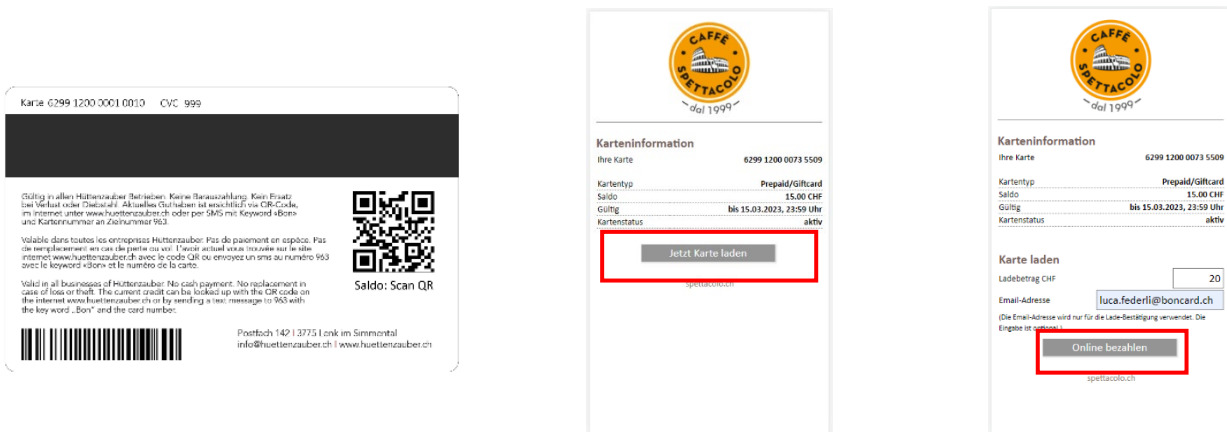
Karte 6299 1200 0001 0010 CVC 999

Gültig in allen Hüttenzauber Betrieben. Keine Barauszahlung. Kein Ersatz bei Verlust oder Diebstahl. Aktuelles Guthaben ist ersichtlich via QR-Code, im Internet unter www.huettenzauber.ch oder per SMS mit Keyword «Bon» und Kartennummer an Zielnummer 963.

Valable dans toutes les entreprises Hüttenzauber. Pas de paiement en espèce. Pas de remplacement en cas de perte ou vol. L'avoir actuel vous trouvéz sur le site internet www.huettenzauber.ch avec le code QR ou envoyez un sms au numéro 963 avec le keyword «Bon» et le numéro de la carte.

Valid in all businesses of Hüttenzauber. No cash payment. No replacement in case of loss or theft. The current credit can be looked up with the QR code on the internet www.huettenzauber.ch or by sending a text message to 963 with the key word „Bon" and the card number.

Saldo: Scan QR

Postfach 142 | 3775 Lenk im Simmental
info@huettenzauber.ch | www.huettenzauber.ch

CAFFÈ SPETTACOLO
dal 1999

Karteninformation
Ihre Karte 6299 1200 0073 5509
Kartentyp Prepaid/Giftcard
Saldo 15.00 CHF
Gültig bis 15.03.2023, 23:59 Uhr
Kartenstatus aktiv

Jetzt Karte laden

spettacolo.ch

CAFFÈ SPETTACOLO
dal 1999

Karteninformation
Ihre Karte 6299 1200 0073 5509
Kartentyp Prepaid/Giftcard
Saldo 15.00 CHF
Gültig bis 15.03.2023, 23:59 Uhr
Kartenstatus aktiv

Karte laden
Ladebetrag CHF 20
Email-Adresse luca.federli@boncard.ch
(Die Email-Adresse wird nur für die Lade-Bestätigung verwendet. Die Eingabe ist optional.)

Online bezahlen

spettacolo.ch